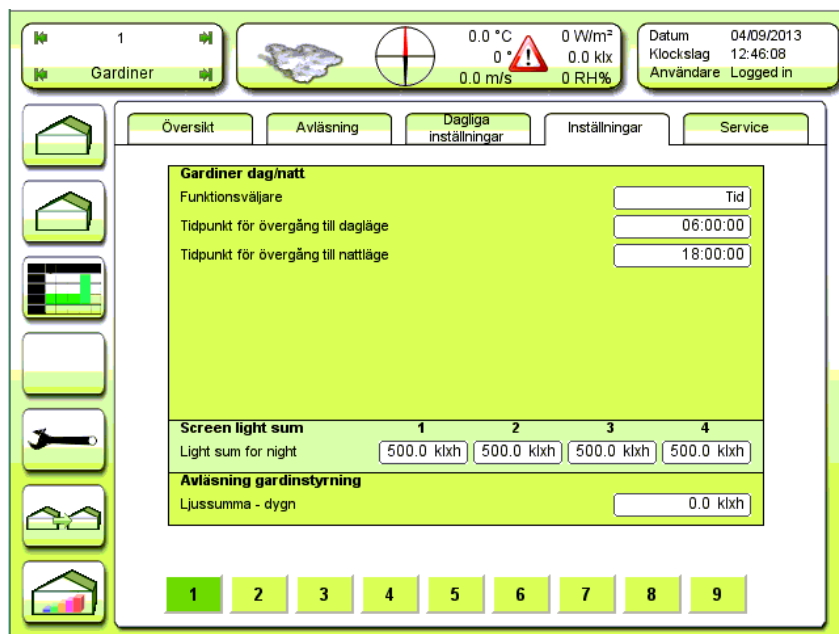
1
Gardiner

0.0 °C
0 °
0.0 m/s

0 W/m²
0.0 klx
0 RH%

Datum 04/09/2013
Klockslag 12:46:08
Användare Logged in

Översikt | Avläsning | Dagliga inställningar | Inställningar | Service

Gardiner dag/natt
Funktionsväljare Tid
Tidpunkt för övergång till dagläge 06:00:00
Tidpunkt för övergång till nattläge 18:00:00

| Screen light sum | 1 | 2 | 3 | 4 |
|---|---|---|---|---|
| Light sum for night | 500.0 klxh | 500.0 klxh | 500.0 klxh | 500.0 klxh |

Avläsning gardinstyrning
Ljussumma - dygn 0.0 klxh

1 2 3 4 5 6 7 8 9